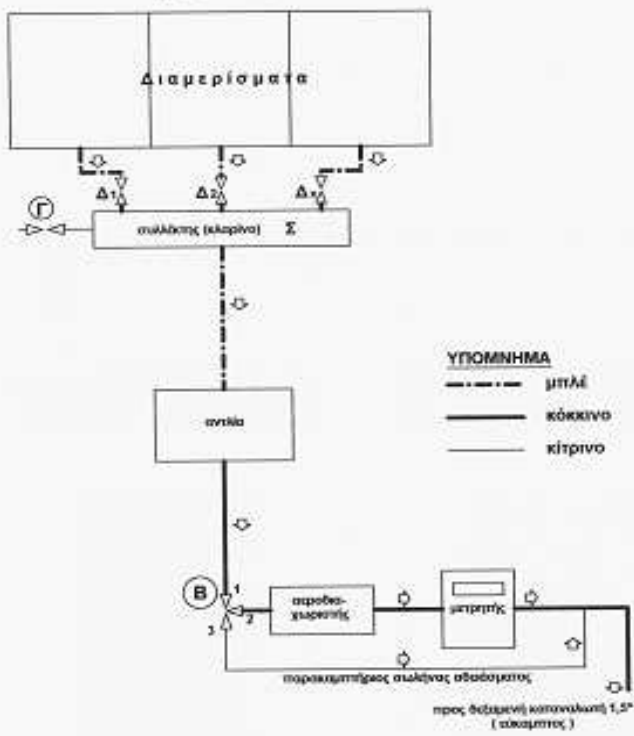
Διαμερίσματα

$Δ_1$

$Δ_2$

$Δ_x$

Γ

συλλέκτης (κλαρίνο) Σ

ΥΠΟΜΝΗΜΑ

μπλέ

κόκκινο

κίτρινο

αντλία

Β

1

2

3

αεροδια-χωριστής

μετρητής

παρακαμπτήριος σωλήνας αδειάσματος

προς δεξαμενή καταναλωτή 1,5" (εύκαμπτος)